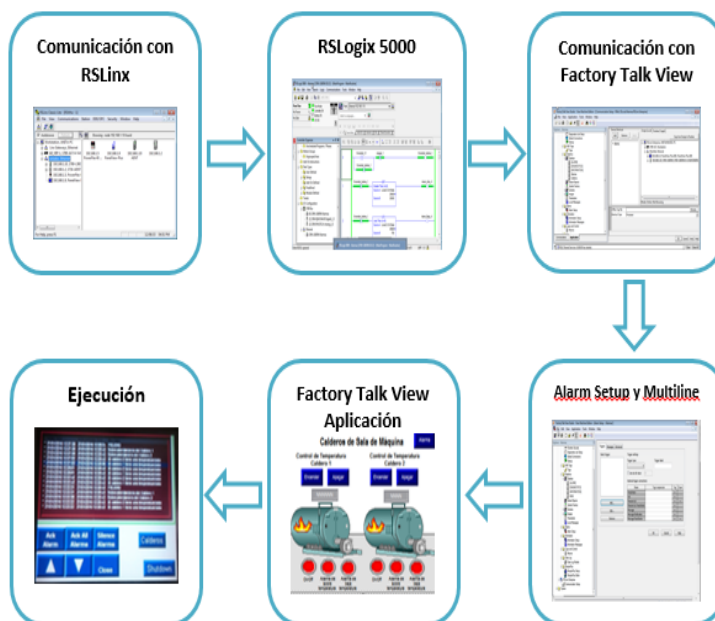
Comunicación con RSLinx

RSLogix 5000

Comunicación con Factory Talk View

Alarm Setup y Multiline

Factory Talk View Aplicación

Calderos de Sala de Maquina

Alarms

Control de Temperatura Caldero 1

Control de Temperatura Caldero 2

Encender

Apagar

Encender

Apagar

Ejecución

Ack Alarm

Ack All Alarms

Silence Alarms

Caldero

Close

Shutdown